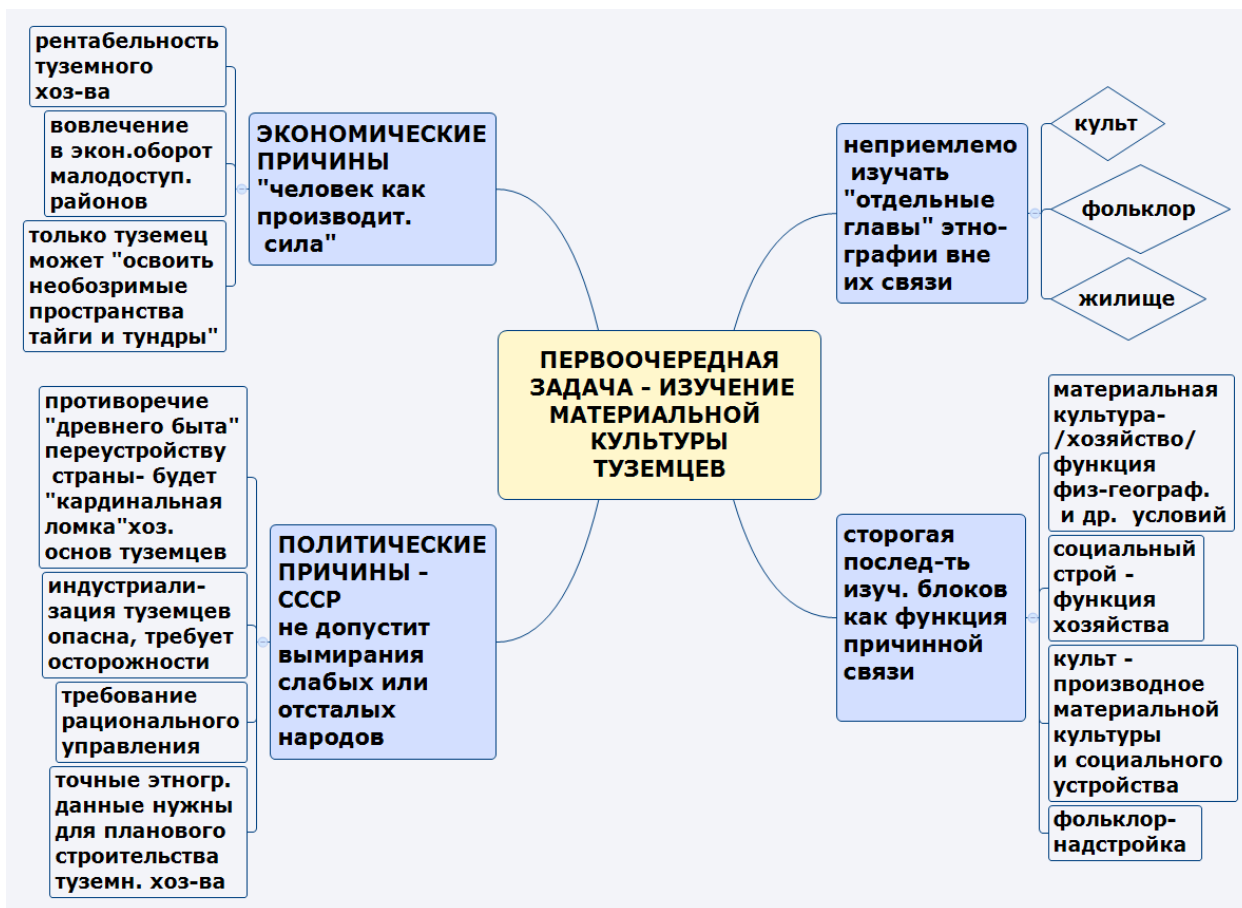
ПЕРВООЧЕРЕДНАЯ ЗАДАЧА - ИЗУЧЕНИЕ МАТЕРИАЛЬНОЙ КУЛЬТУРЫ ТУЗЕМЦЕВ

ЭКОНОМИЧЕСКИЕ ПРИЧИНЫ "человек как производит. сила"

рентабельность туземного хоз-ва

вовлечение в экон.оборот малодоступ. районов

только туземец может "освоить необозримые пространства тайги и тундры"

ПОЛИТИЧЕСКИЕ ПРИЧИНЫ - СССР не допустит вымирания слабых или отсталых народов

противоречие "древнего быта" переустройству страны- будет "кардинальная ломка"хоз. основ туземцев

индустриализация туземцев опасна, требует осторожности

требование рационального управления

точные этногр. данные нужны для планового строительства туземн. хоз-ва

неприемлемо изучать "отдельные главы" этнографии вне их связи

культ

фольклор

жилище

сторогая послед-ть изуч. блоков как функция причинной связи

материальная культура- /хозяйство/ функция физ-географ. и др. условий

социальный строй - функция хозяйства

культ - производное материальной культуры и социального устройства

фольклор-надстройка